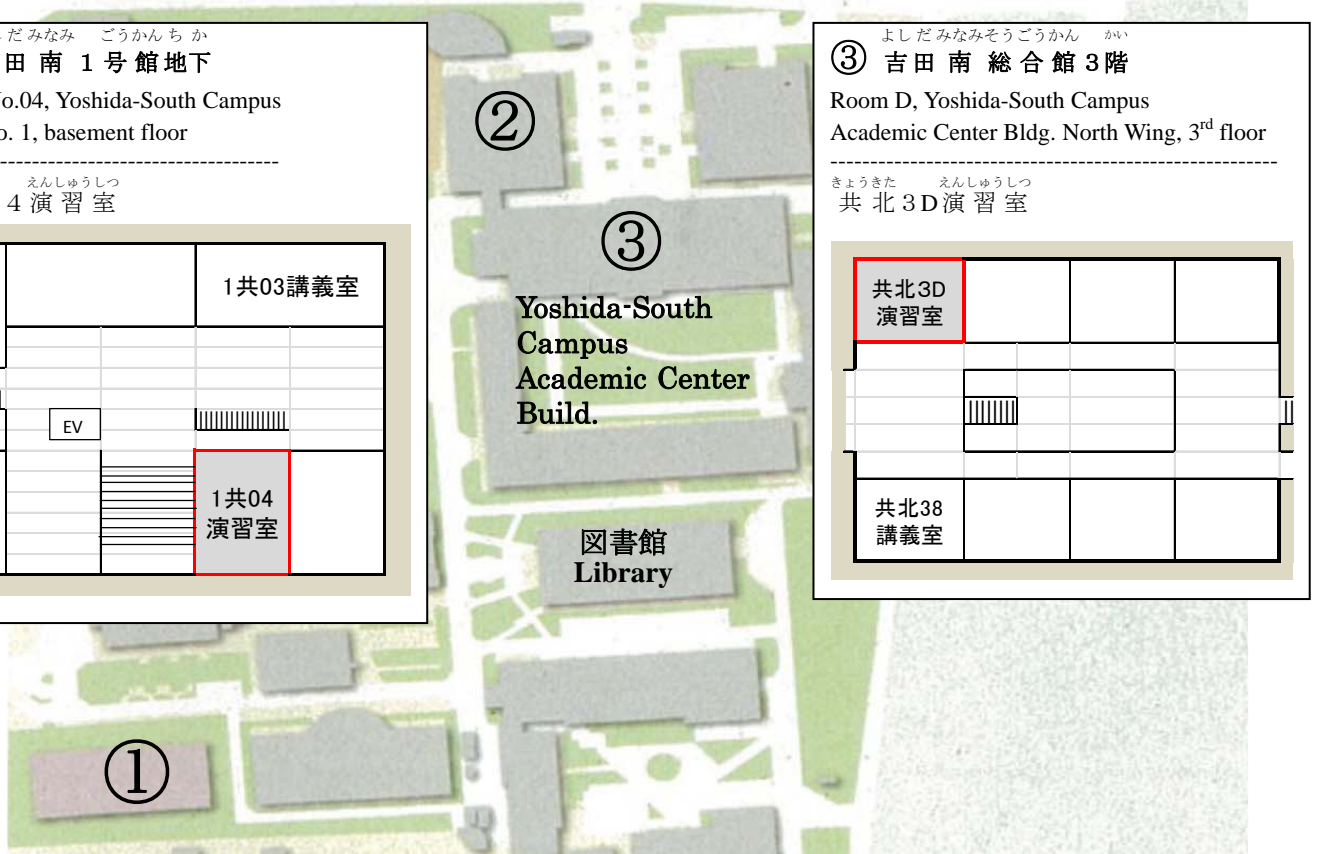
だ みなみ　ごうかん ち か
田 南 1 号 館 地下
o.04, Yoshida-South Campus
o. 1, basement floor
------------------------------------
えんしゅうしつ
4 演 習 室

1共03講義室

EV

1共04
演習室

②

③

Yoshida-South Campus Academic Center Build.

図書館
Library

①

よし だ みなみそうごうかん　かい
③ 吉 田 南 総 合 館 3 階
Room D, Yoshida-South Campus
Academic Center Bldg. North Wing, 3$^{rd}$ floor
------------------------------------------------------
きょうきた　えんしゅうしつ
共 北 3D 演 習 室

共北3D
演習室

共北38
講義室